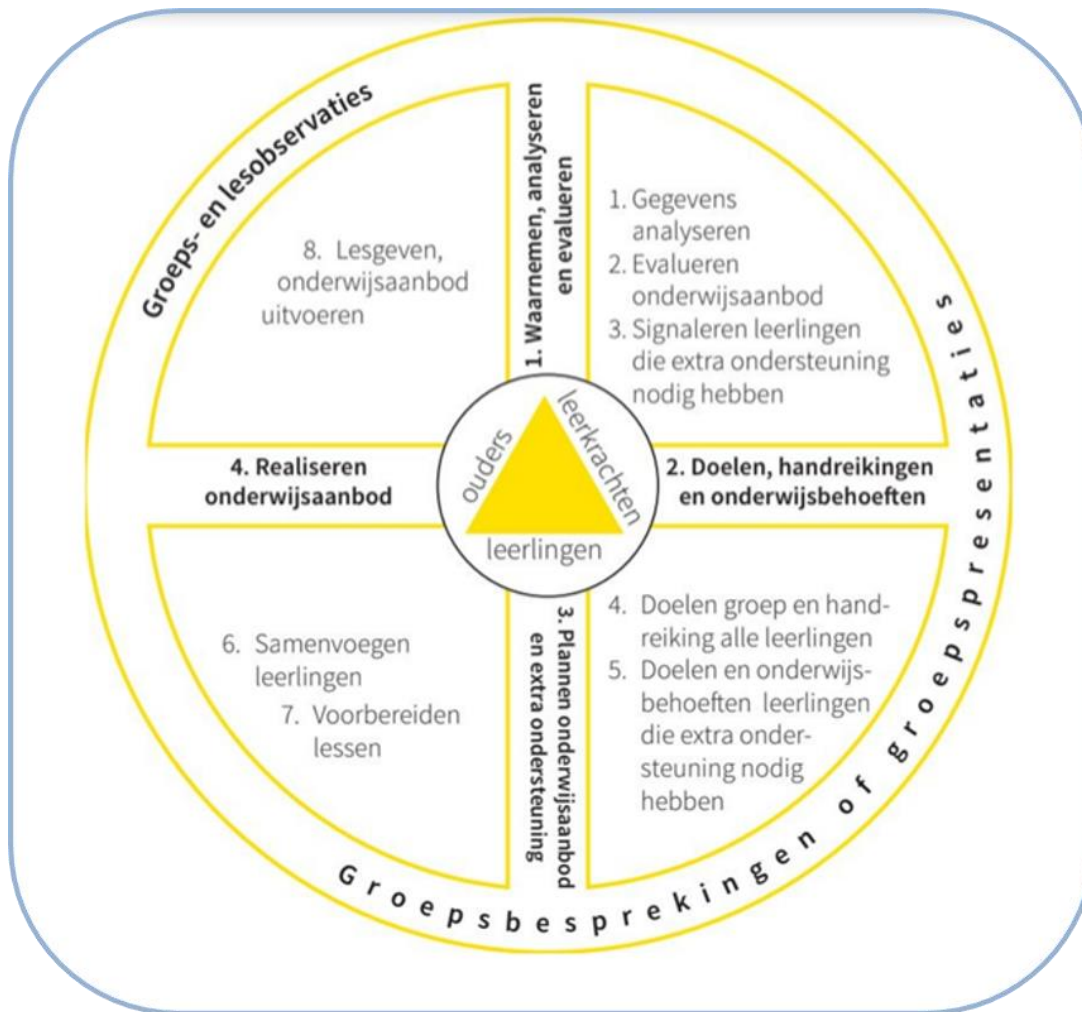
Groeps- en lesobservaties

1. Waarnemen, analyseren en evalueren

1. Gegevens analyseren
2. Evalueren onderwijsaanbod
3. Signaleren leerlingen die extra ondersteuning nodig hebben

2. Doelen, handreikingen en onderwijsbehoeften

4. Doelen groep en handreiking alle leerlingen
5. Doelen en onderwijsbehoeften leerlingen die extra ondersteuning nodig hebben

3. Plannen onderwijsaanbod en extra ondersteuning

6. Samenvoegen leerlingen
7. Voorbereiden lessen

4. Realiseren onderwijsaanbod

8. Lesgeven, onderwijsaanbod uitvoeren

ouders
leerkrachten
leerlingen

Groepsbesprekingen of groepspresentaties